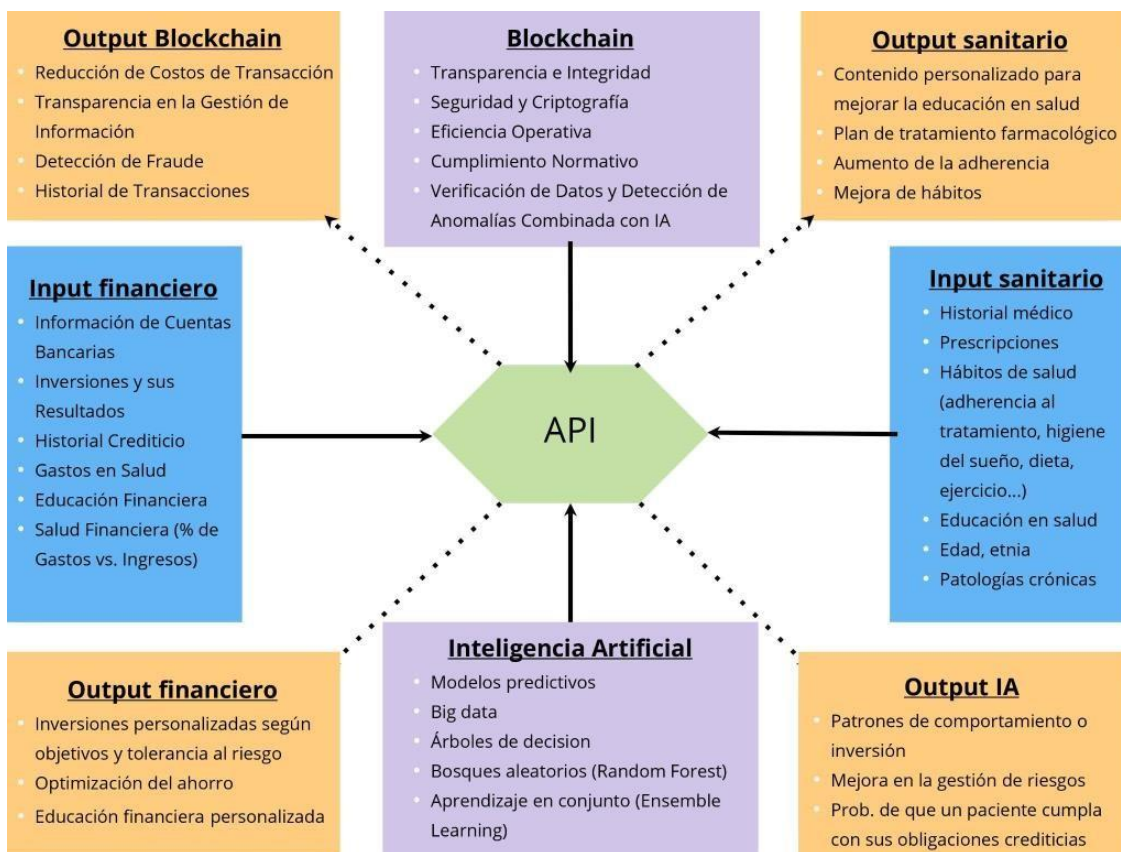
**Output Blockchain**
- Reducción de Costos de Transacción
- Transparencia en la Gestión de Información
- Detección de Fraude
- Historial de Transacciones

**Blockchain**
- Transparencia e Integridad
- Seguridad y Criptografía
- Eficiencia Operativa
- Cumplimiento Normativo
- Verificación de Datos y Detección de Anomalías Combinada con IA

**Output sanitario**
- Contenido personalizado para mejorar la educación en salud
- Plan de tratamiento farmacológico
- Aumento de la adherencia
- Mejora de hábitos

**Input financiero**
- Información de Cuentas Bancarias
- Inversiones y sus Resultados
- Historial Crediticio
- Gastos en Salud
- Educación Financiera
- Salud Financiera (% de Gastos vs. Ingresos)

API

**Input sanitario**
- Historial médico
- Prescripciones
- Hábitos de salud (adherencia al tratamiento, higiene del sueño, dieta, ejercicio...)
- Educación en salud
- Edad, etnia
- Patologías crónicas

**Output financiero**
- Inversiones personalizadas según objetivos y tolerancia al riesgo
- Optimización del ahorro
- Educación financiera personalizada

**Inteligencia Artificial**
- Modelos predictivos
- Big data
- Árboles de decision
- Bosques aleatorios (Random Forest)
- Aprendizaje en conjunto (Ensemble Learning)

**Output IA**
- Patrones de comportamiento o inversión
- Mejora en la gestión de riesgos
- Prob. de que un paciente cumpla con sus obligaciones crediticias